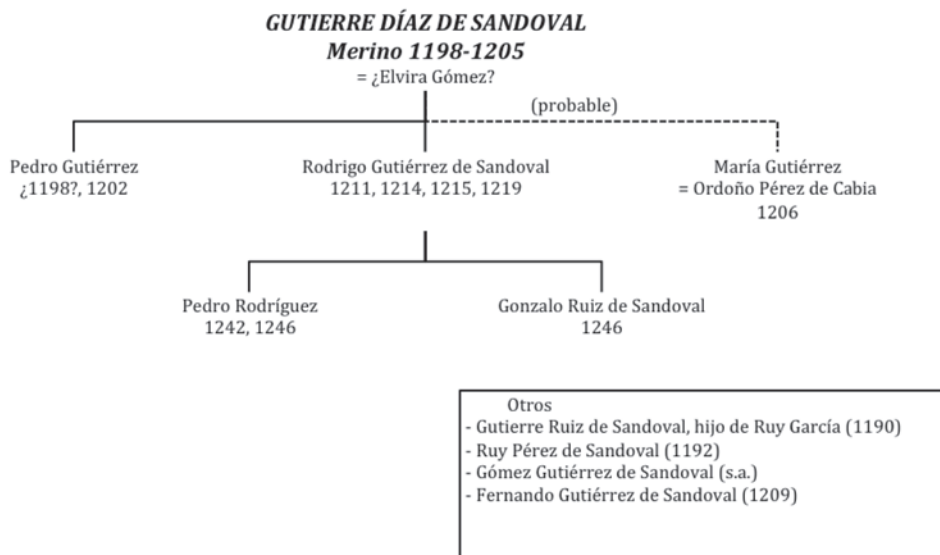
GUTIERRE DÍAZ DE SANDOVAL
Merino 1198-1205
= ¿Elvira Gómez?

(probable)

Pedro Gutiérrez
¿1198?, 1202

Rodrigo Gutiérrez de Sandoval
1211, 1214, 1215, 1219

María Gutiérrez
= Ordoño Pérez de Cabia
1206

Pedro Rodríguez
1242, 1246

Gonzalo Ruiz de Sandoval
1246

Otros
- Gutierre Ruiz de Sandoval, hijo de Ruy García (1190)
- Ruy Pérez de Sandoval (1192)
- Gómez Gutiérrez de Sandoval (s.a.)
- Fernando Gutiérrez de Sandoval (1209)